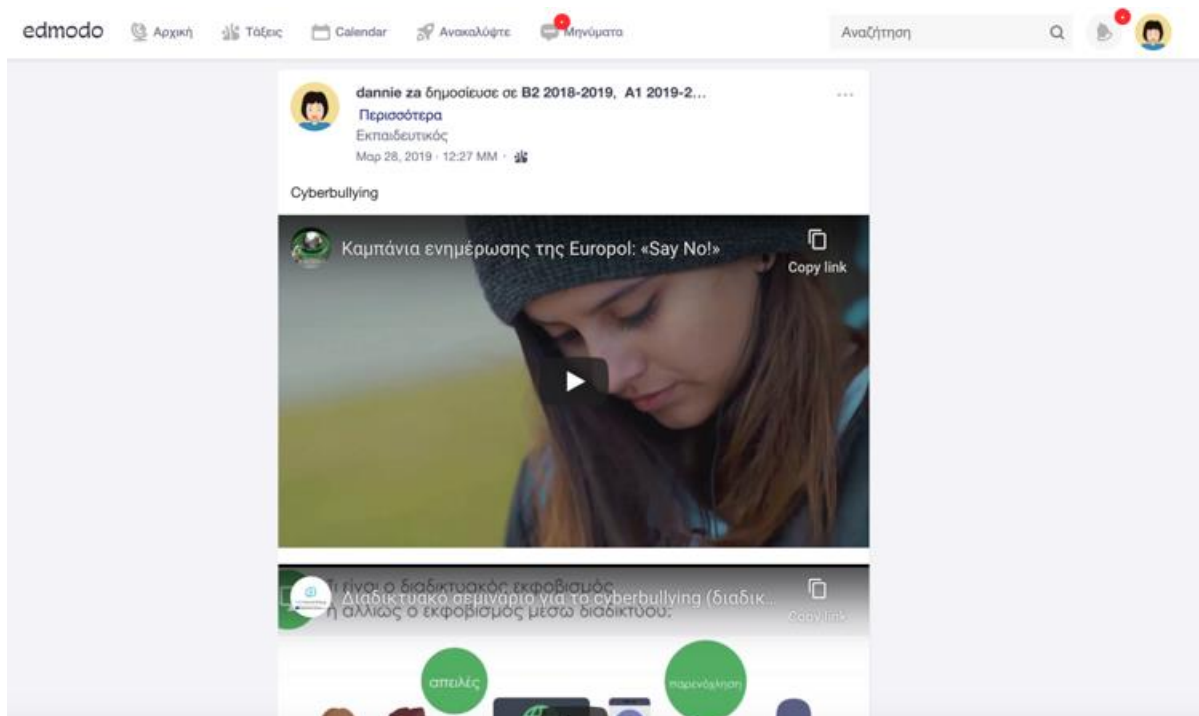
edmodo Αρχική Τάξεις Calendar Ανακαλύψτε Μηνύματα Αναζήτηση

dannie za δημοσίευσε σε B2 2018-2019, A1 2019-2...
Περισσότερα
Εκπαιδευτικός
Μαρ 28, 2019 · 12:27 MM ·

Cyberbullying

Καμπάνια ενημέρωσης της Europol: «Say No!»
Copy link

Διαδικτυακό σεμινάριο για το cyberbullying (διαδικ...
Τι είναι ο διαδικτυακός εκφοβισμός ή αλλιώς ο εκφοβισμός μέσω διαδικτύου;
Copy link

απειλές
παρενόχληση